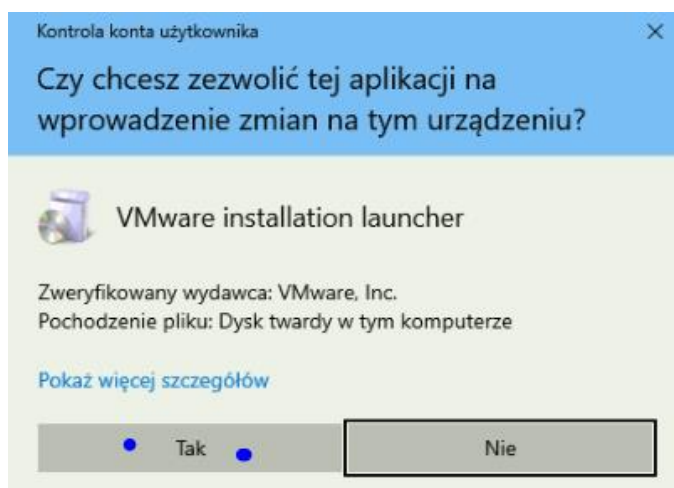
Kontrola konta użytkownika ×

Czy chcesz zezwolić tej aplikacji na wprowadzenie zmian na tym urządzeniu?

VMware installation launcher

Zweryfikowany wydawca: VMware, Inc.
Pochodzenie pliku: Dysk twardy w tym komputerze

Pokaż więcej szczegółów

Tak

Nie